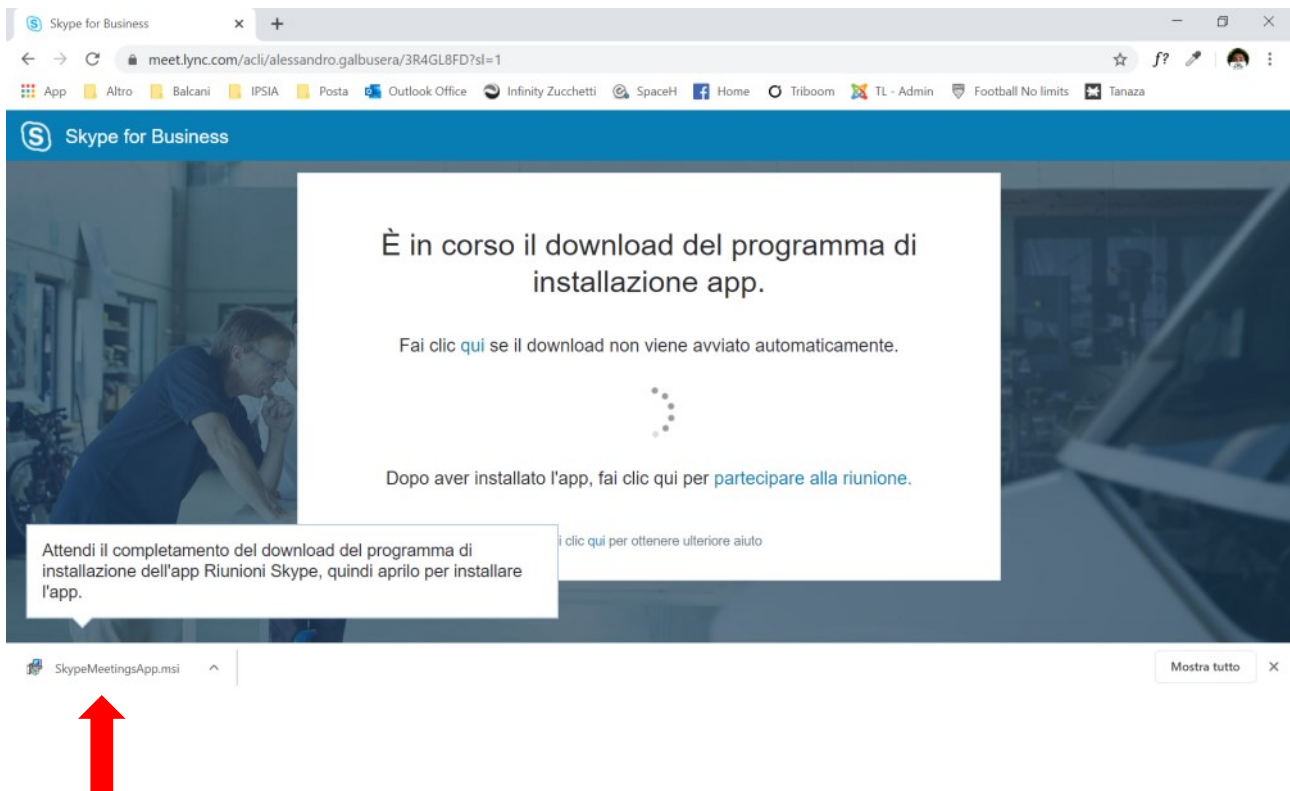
Skype for Business ×

meet.lync.com/acli/alessandro.galbusera/3R4GL8FD?sl=1

App Altro Balcani IPSIA Posta Outlook Office Infinity Zucchetti SpaceH Home Triboom TL - Admin Football No limits Tanaza

Skype for Business

È in corso il download del programma di installazione app.

Fai clic qui se il download non viene avviato automaticamente.

Dopo aver installato l'app, fai clic qui per partecipare alla riunione.

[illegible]i clic qui per ottenere ulteriore aiuto

Attendi il completamento del download del programma di installazione dell'app Riunioni Skype, quindi aprilo per installare l'app.

SkypeMeetingsApp.msi

Mostra tutto ×